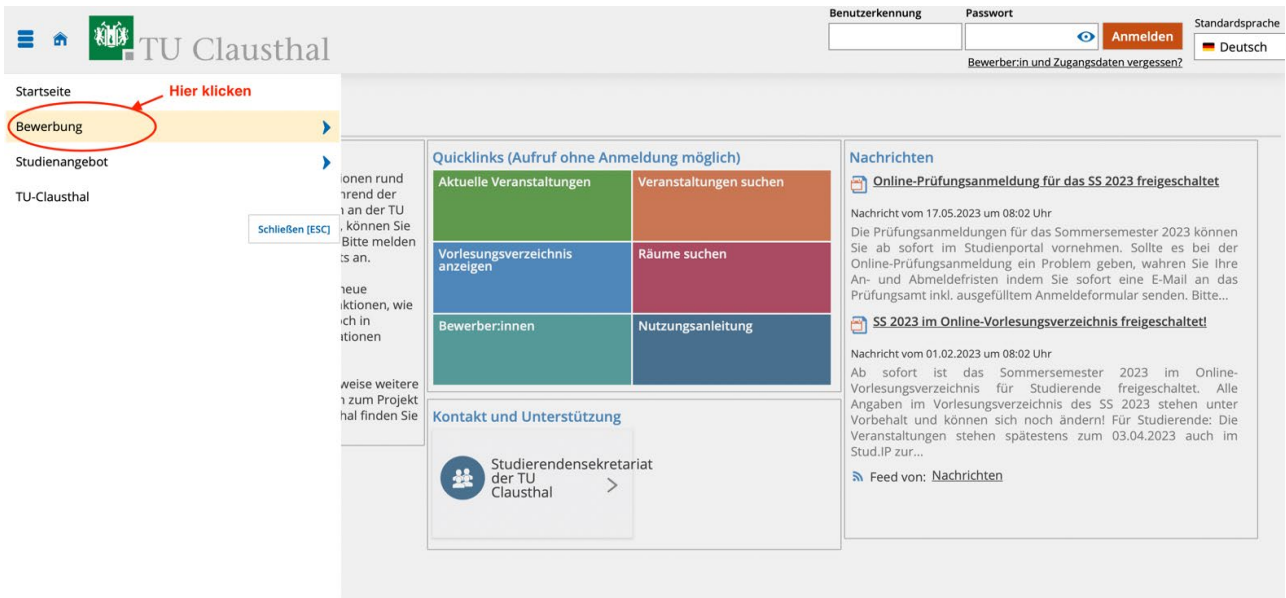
TU Clausthal

Benutzerkennung

Passwort

Anmelden

Bewerber:in und Zugangsdaten vergessen?

Standardsprache

Deutsch

Startseite

Hier klicken

Bewerbung

Studienangebot

TU-Clausthal

Schließen [ESC]

ionen rund
hrend der
n an der TU
, können Sie
Bitte melden
ts an.

neue
ktionen, wie
ch in
ationen

weise weitere
n zum Projekt
hal finden Sie

Quicklinks (Aufruf ohne Anmeldung möglich)

| Aktuelle Veranstaltungen | Veranstaltungen suchen |
|---|---|
| Vorlesungsverzeichnis anzeigen | Räume suchen |
| Bewerber:innen | Nutzungsanleitung |

Kontakt und Unterstützung

Studierendensekretariat der TU Clausthal

Nachrichten

Online-Prüfungsanmeldung für das SS 2023 freigeschaltet

Nachricht vom 17.05.2023 um 08:02 Uhr

Die Prüfungsanmeldungen für das Sommersemester 2023 können Sie ab sofort im Studienportal vornehmen. Sollte es bei der Online-Prüfungsanmeldung ein Problem geben, wahren Sie Ihre An- und Abmeldefristen indem Sie sofort eine E-Mail an das Prüfungsamt inkl. ausgefülltem Anmeldeformular senden. Bitte...

SS 2023 im Online-Vorlesungsverzeichnis freigeschaltet!

Nachricht vom 01.02.2023 um 08:02 Uhr

Ab sofort ist das Sommersemester 2023 im Online-Vorlesungsverzeichnis für Studierende freigeschaltet. Alle Angaben im Vorlesungsverzeichnis des SS 2023 stehen unter Vorbehalt und können sich noch ändern! Für Studierende: Die Veranstaltungen stehen spätestens zum 03.04.2023 auch im Stud.IP zur...

Feed von: Nachrichten